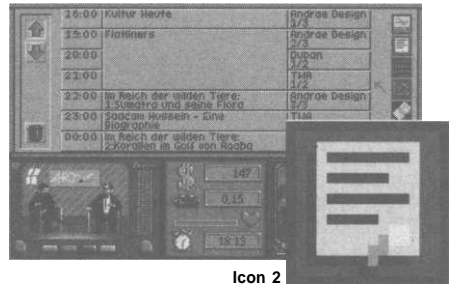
| 16:00 | Kultur Heute | Andrae Design 1/3 |
|---|---|---|
| 15:00 | Flatliners | Andrae Design 2/3 |
| 20:00 | | Dupan 1/2 |
| 21:00 | | TWA 1/2 |
| 22:00 | Im Reich der wilden Tiere: 1.Sumatra und seine Flora | Andrae Design 3/3 |
| 23:00 | Saddam Hussein - Eine Biographie | TWA |
| 00:00 | Im Reich der wilden Tiere: 2.Korallen im Golf von Aqaba | |

147

0.15

18:13

Icon 2